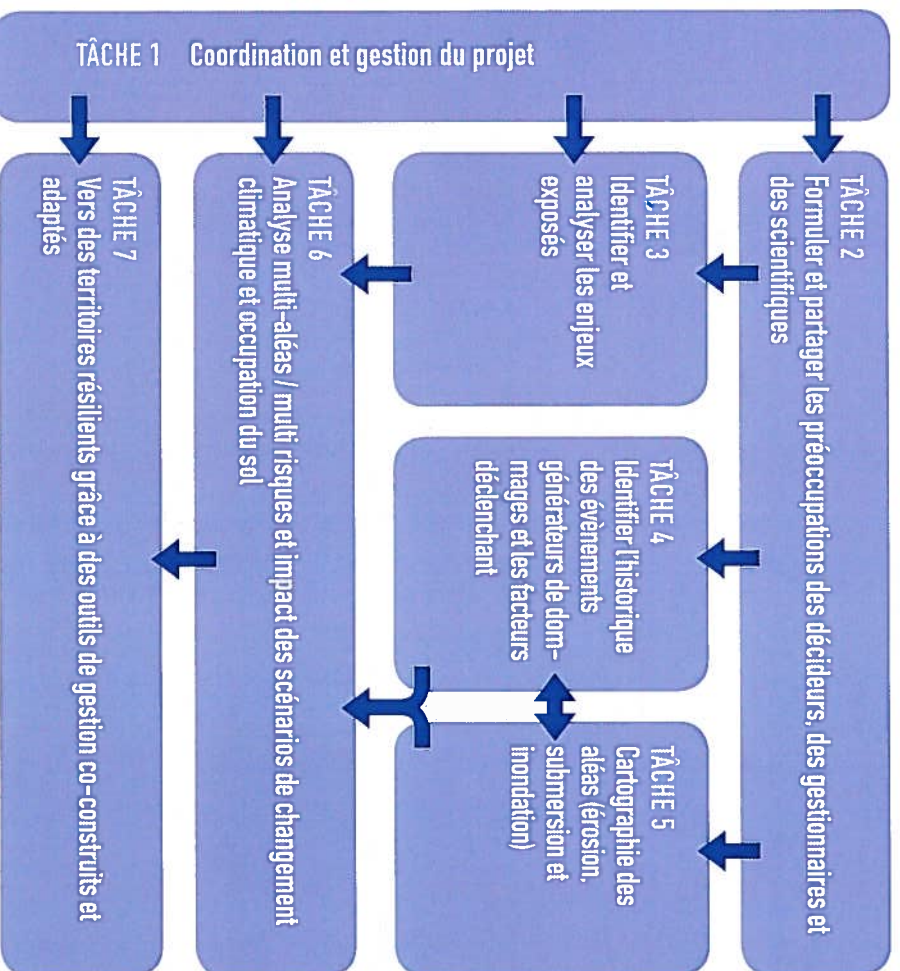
TÂCHE 1 Coordination et gestion du projet

TÂCHE 2
Formuler et partager les préoccupations des décideurs, des gestionnaires et des scientifiques

TÂCHE 3
Identifier et analyser les enjeux exposés

TÂCHE 4
Identifier l'historique des évènements générateurs de dommages et les facteurs déclenchant

TÂCHE 5
Cartographie des aléas (érosion, submersion et inondation)

TÂCHE 6
Analyse multi-aléas / multi risques et impact des scénarios de changement climatique et occupation du sol

TÂCHE 7
Vers des territoires résilients grâce à des outils de gestion co-construits et adaptés